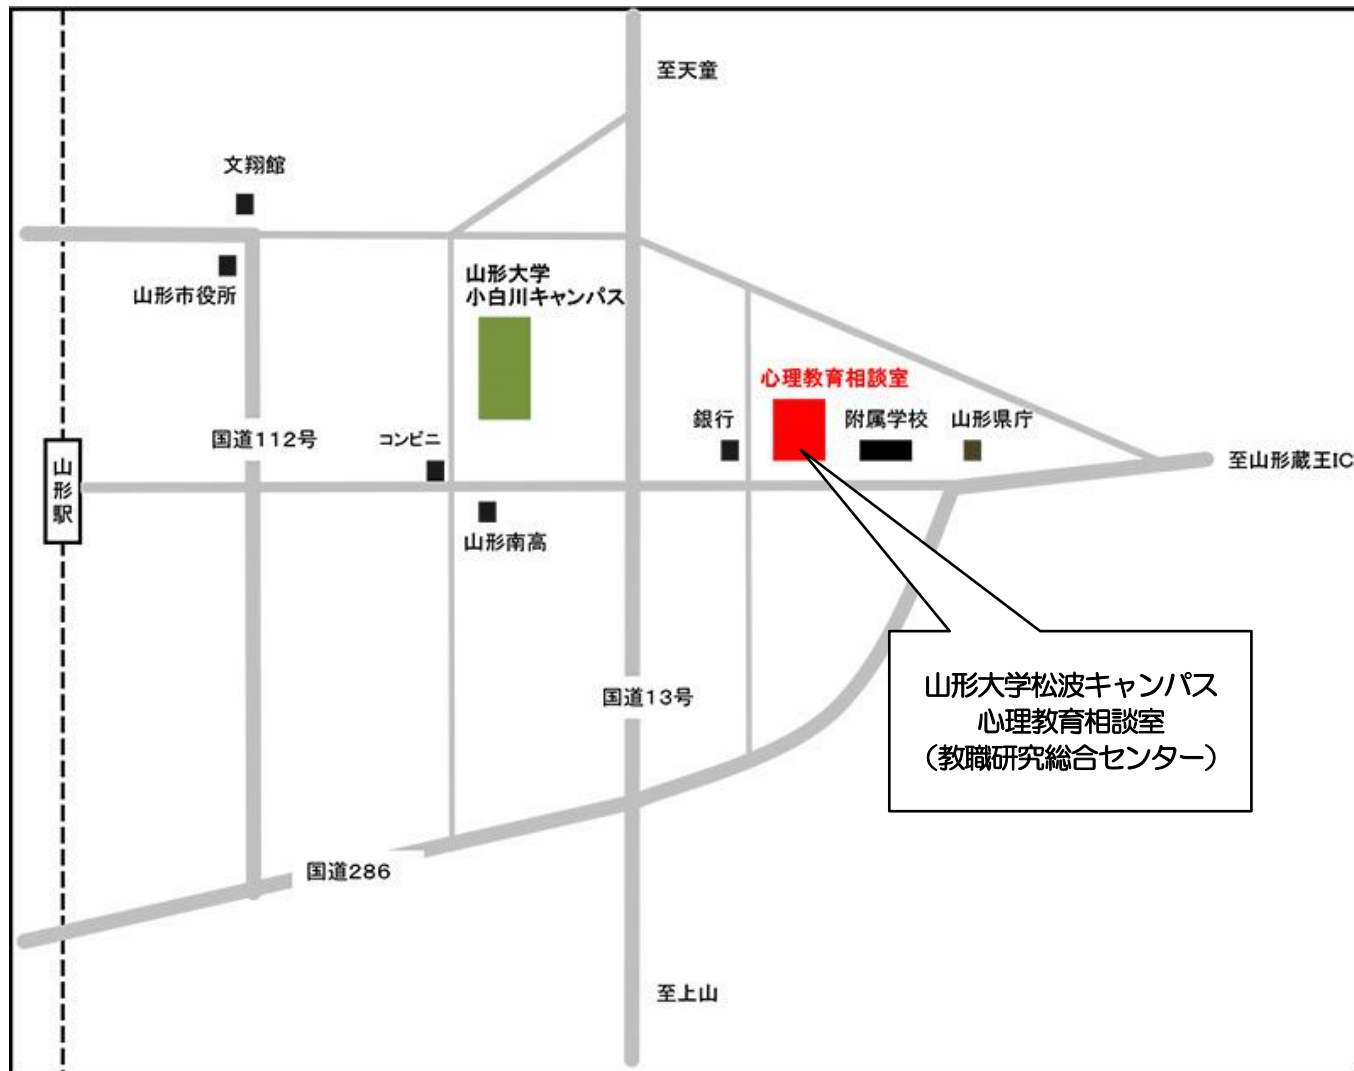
至天童

文翔館

山形市役所

山形大学
小白川キャンパス

心理教育相談室

銀行

附属学校

山形県庁

国道112号

コンビニ

至山形蔵王IC

山形駅

山形南高

国道13号

山形大学松波キャンパス
心理教育相談室
（教職研究総合センター）

国道286

至上山